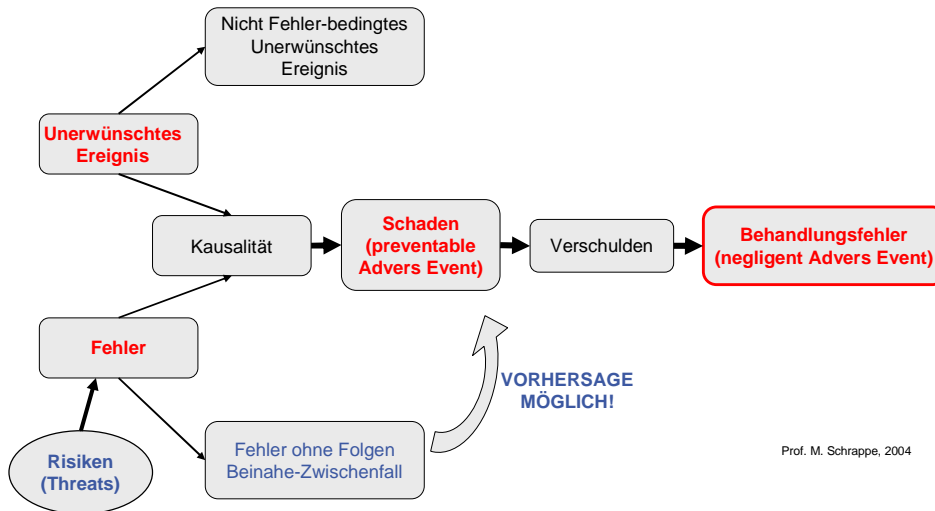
Nicht Fehler-bedingtes Unerwünschtes Ereignis

Unerwünschtes Ereignis

Kausalität

Schaden (preventable Advers Event)

Verschulden

Behandlungsfehler (negligent Advers Event)

Fehler

VORHERSAGE MÖGLICH!

Risiken (Threats)

Fehler ohne Folgen Beinahe-Zwischenfall

Prof. M. Schrappe, 2004